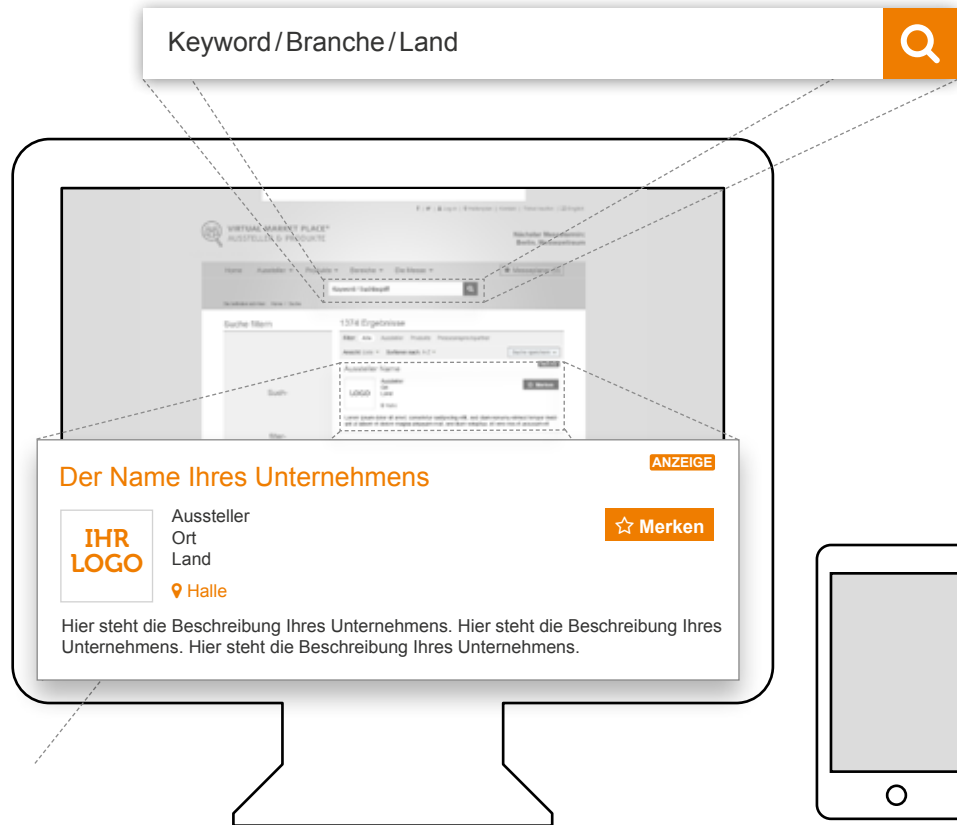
Keyword / Branche / Land

VIRTUAL MARKET PLACE®
AUSSTELLER & PRODUKTE

Home Aussteller Produkte Bereiche Die Messe

Keyword / Suchbegriff

Suche filtern

1374 Ergebnisse

Aussteller Name

LOGO

Suchen

Der Name Ihres Unternehmens

ANZEIGE

IHR LOGO

Aussteller
Ort
Land

Halle

☆ Merken

Hier steht die Beschreibung Ihres Unternehmens. Hier steht die Beschreibung Ihres Unternehmens. Hier steht die Beschreibung Ihres Unternehmens.